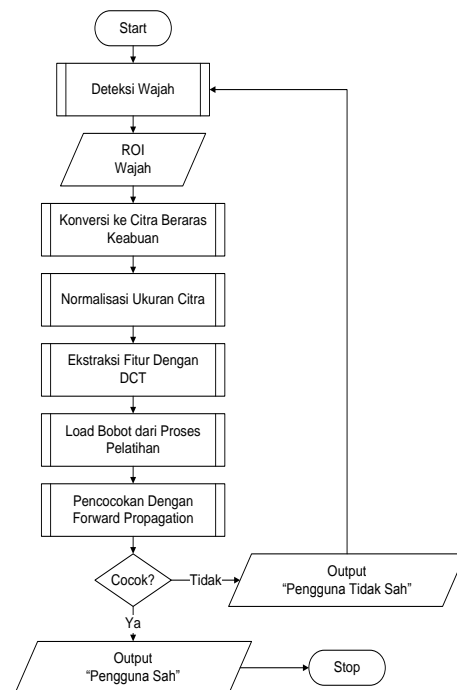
Start

Deteksi Wajah

ROI
Wajah

Konversi ke Citra Beraras Keabuan

Normalisasi Ukuran Citra

Ekstraksi Fitur Dengan DCT

Load Bobot dari Proses Pelatihan

Pencocokan Dengan Forward Propagation

Cocok?

Tidak

Output
"Pengguna Tidak Sah"

Ya

Output
"Pengguna Sah"

Stop